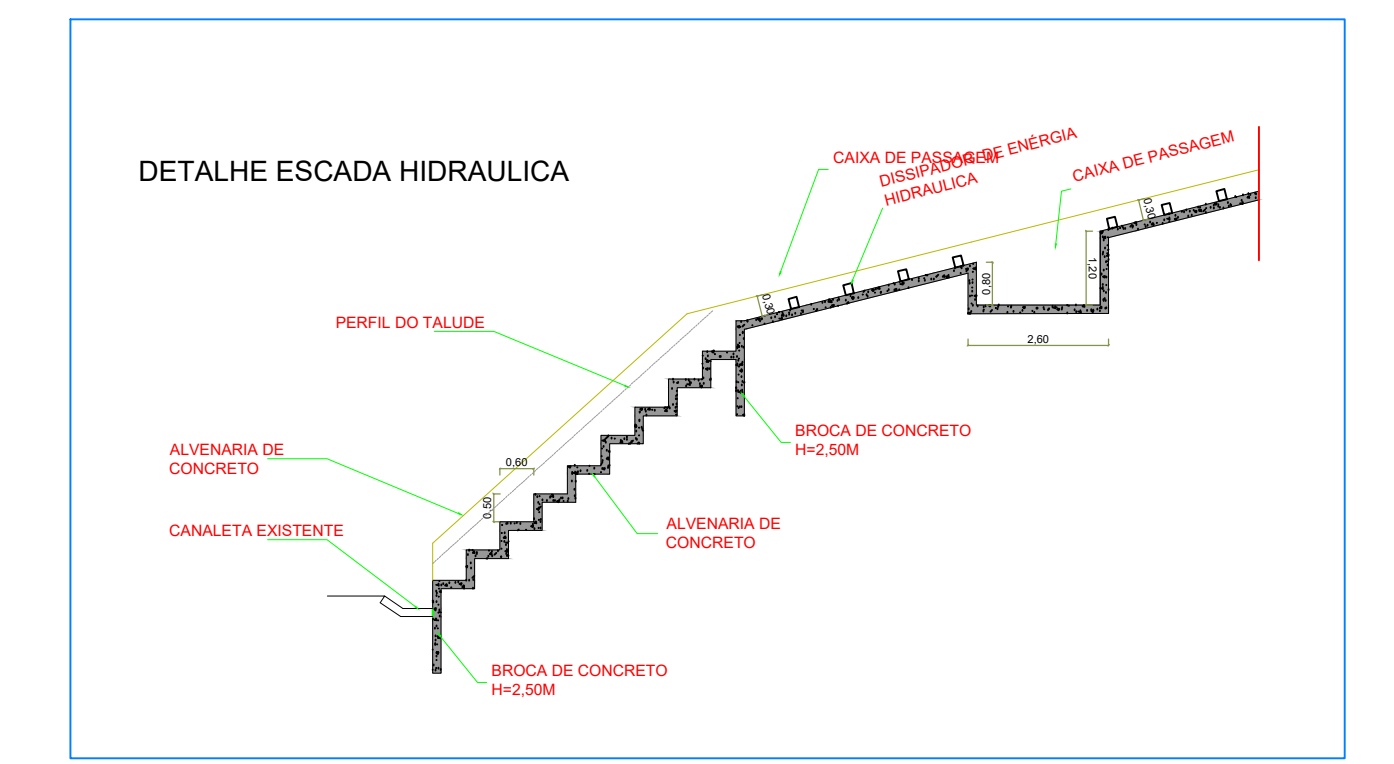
DETALHE ESCADA HIDRAULICA

CAIXA DE PASSAGEM
DISSIPADOR DE ENÉRGIA
HIDRAULICA

CAIXA DE PASSAGEM

0,30
0,30
0,80
1,20
2,60

PERFIL DO TALUDE

BROCA DE CONCRETO
H=2,50M

ALVENARIA DE
CONCRETO

0,60
0,50

ALVENARIA DE
CONCRETO

CANALETA EXISTENTE

BROCA DE CONCRETO
H=2,50M